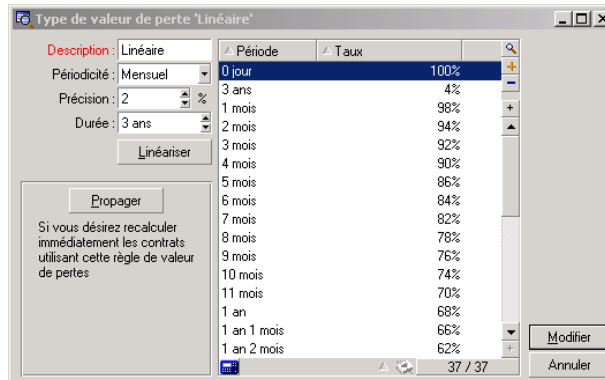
Type de valeur de perte 'Linéaire'

Description : Linéaire
Périodicité : Mensuel
Précision : 2 %
Durée : 3 ans

Linéariser

Propager

Si vous désirez recalculer immédiatement les contrats utilisant cette règle de valeur de pertes

| Période | Taux |
|---|---|
| 0 jour | 100% |
| 3 ans | 4% |
| 1 mois | 98% |
| 2 mois | 94% |
| 3 mois | 92% |
| 4 mois | 90% |
| 5 mois | 86% |
| 6 mois | 84% |
| 7 mois | 82% |
| 8 mois | 78% |
| 9 mois | 76% |
| 10 mois | 74% |
| 11 mois | 70% |
| 1 an | 68% |
| 1 an 1 mois | 66% |
| 1 an 2 mois | 62% |

37 / 37

Modifier
Annuler